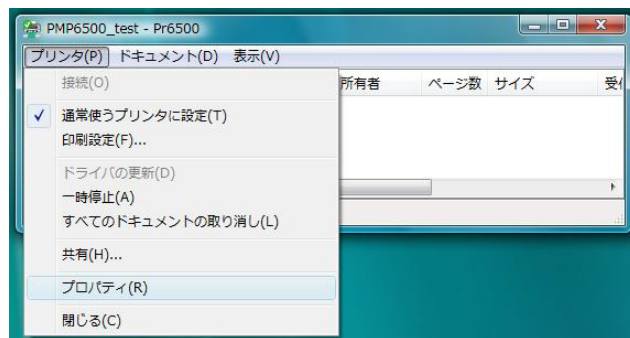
PMP6500_test - Pr6500

プリンタ(P) ドキュメント(D) 表示(V)

接続(O)
✓ 通常使うプリンタに設定(T)
印刷設定(F)...
ドライバの更新(D)
一時停止(A)
すべてのドキュメントの取り消し(L)
共有(H)...
プロパティ(R)
閉じる(C)

所有者 ページ数 サイズ 受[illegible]